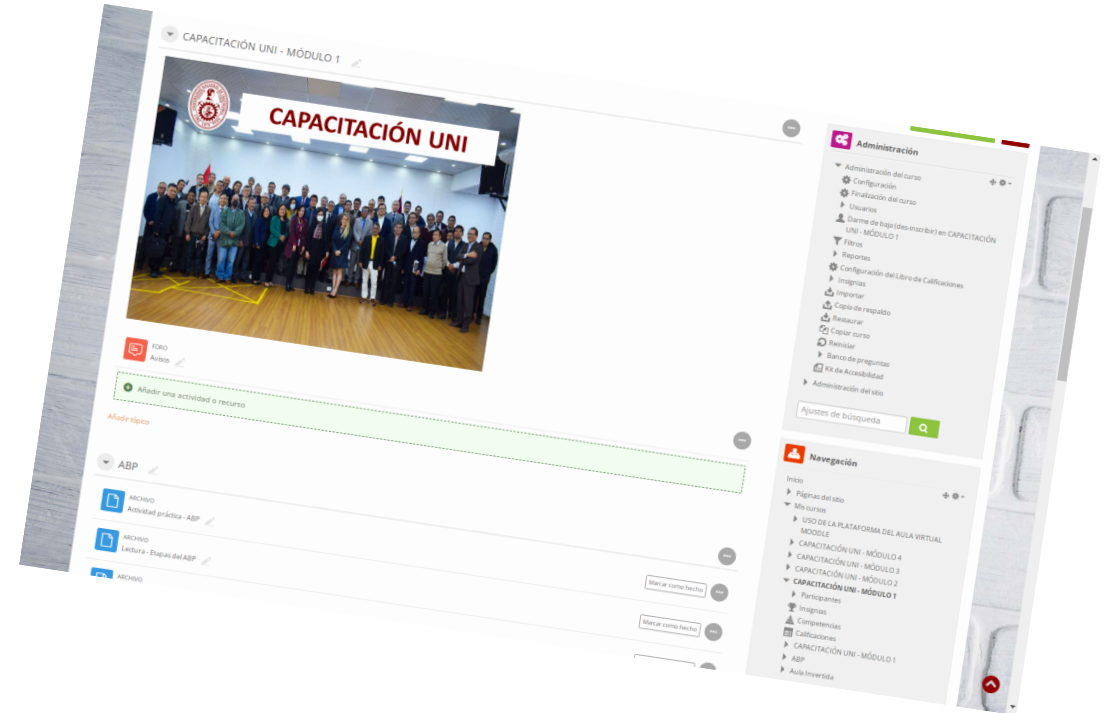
CAPACITACIÓN UNI - MÓDULO 1

CAPACITACIÓN UNI

FORO
Avisos

Añadir una actividad o recurso

Añadir tópico

ABP

ARCHIVO
Actividad práctica - ABP

ARCHIVO
Lectura - Etapas del ABP

ARCHIVO

Marcar como hecho

Marcar como hecho

Administración

Administración del curso
Configuración
Finalización del curso
Usuarios
Darme de baja (des-inscribir) en CAPACITACIÓN UNI - MÓDULO 1
Filtros
Reportes
Configuración del Libro de Calificaciones
Insignias
Importar
Copia de respaldo
Restaurar
Copiar curso
Reiniciar
Banco de preguntas
Kit de Accesibilidad
Administración del sitio

Ajustes de búsqueda

Navegación

Inicio
Páginas del sitio
Mis cursos
USO DE LA PLATAFORMA DEL AULA VIRTUAL MOODLE
CAPACITACIÓN UNI - MÓDULO 4
CAPACITACIÓN UNI - MÓDULO 3
CAPACITACIÓN UNI - MÓDULO 2
CAPACITACIÓN UNI - MÓDULO 1
Participantes
Insignias
Competencias
Calificaciones
CAPACITACIÓN UNI - MÓDULO 1
ABP
Aula Invertida